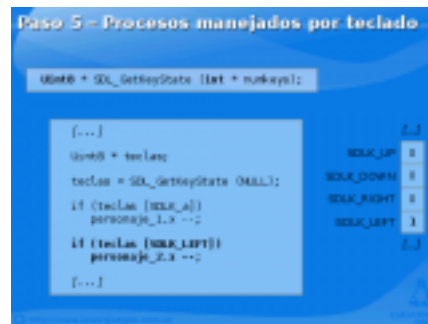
Paso 5 – Procesos manejados por teclado

Uint8 * SDL_GetKeyState (int * numkeys);

[...]

Uint8 * teclas;

teclas = SDL_GetKeyState (NULL);

if (teclas [SDLK_a])
 personaje_1.x --;

if (teclas [SDLK_LEFT])
 personaje_2.x --;

[...]

[...]

| | |
|---|---|
| SDLK_UP | 0 |
| SDLK_DOWN | 0 |
| SDLK_RIGHT | 0 |
| SDLK_LEFT | 1 |

[...]

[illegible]